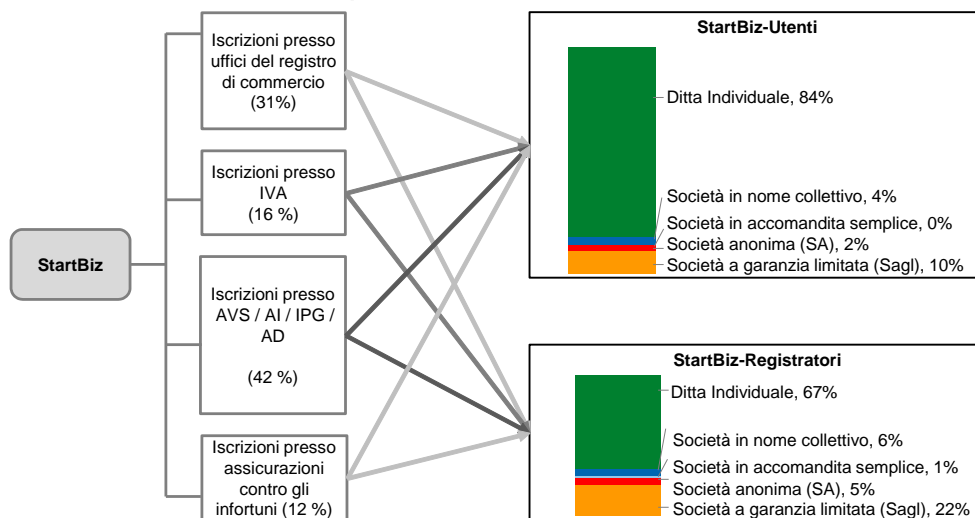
StartBiz

Iscrizioni presso uffici del registro di commercio (31%)

Iscrizioni presso IVA (16 %)

Iscrizioni presso AVS / AI / IPG / AD

(42 %)

Iscrizioni presso assicurazioni contro gli infortuni (12 %)

StartBiz-Utenti

Ditta Individuale, 84%

Società in nome collettivo, 4%

Società in accomandita semplice, 0%

Società anonima (SA), 2%

Società a garanzia limitata (Sagl), 10%

StartBiz-Registratori

Ditta Individuale, 67%

Società in nome collettivo, 6%

Società in accomandita semplice, 1%

Società anonima (SA), 5%

Società a garanzia limitata (Sagl), 22%